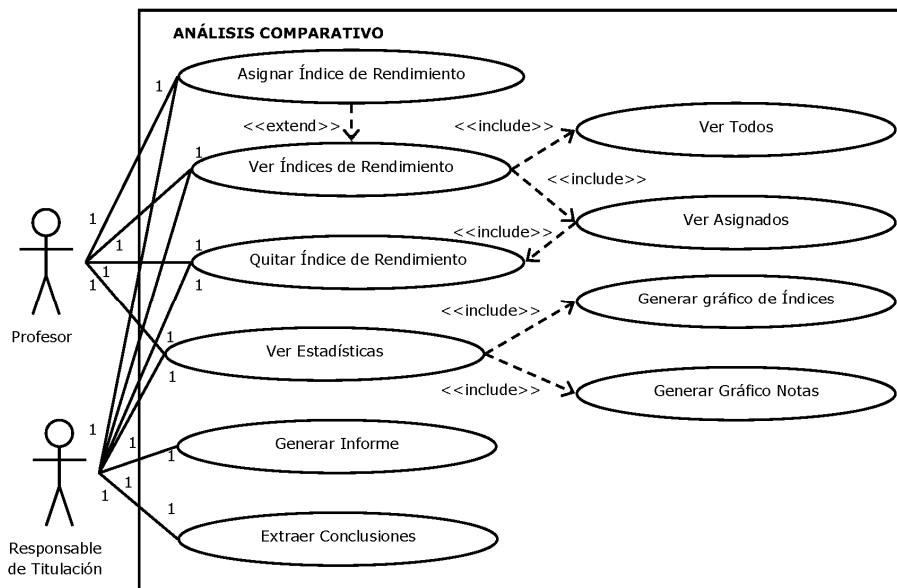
ANÁLISIS COMPARATIVO

Asignar Índice de Rendimiento

<<extend>>

Ver Índices de Rendimiento

<<include>>

Ver Todos

<<include>>

Ver Asignados

<<include>>

Quitar Índice de Rendimiento

<<include>>

Generar gráfico de Índices

Ver Estadísticas

<<include>>

Generar Gráfico Notas

Generar Informe

Extraer Conclusiones

Profesor

Responsable de Titulación

1 1 1 1 1 1 1 1 1 1 1 1 1 1 1 1 1 1 1